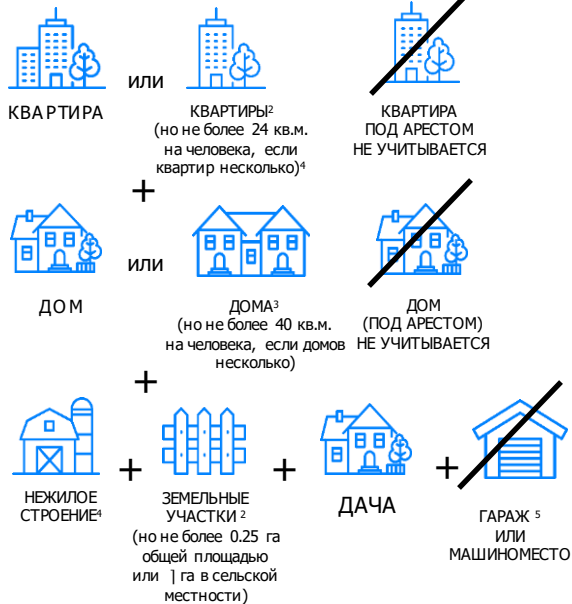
КВАРТИРА

или

КВАРТИРЫ$^2$ (но не более 24 кв.м. на человека, если квартир несколько)$^4$

КВАРТИРА ПОД АРЕСТОМ НЕ УЧИТЫВАЕТСЯ

+

ДОМ

или

ДОМА$^3$ (но не более 40 кв.м. на человека, если домов несколько)

ДОМ (ПОД АРЕСТОМ) НЕ УЧИТЫВАЕТСЯ

+

НЕЖИЛОЕ СТРОЕНИЕ$^4$

+

ЗЕМЕЛЬНЫЕ УЧАСТКИ $^2$ (но не более 0.25 га общей площадью или ] га в сельской местности)

+

ДАЧА

+

ГАРАЖ $^5$ ИЛИ МАШИНОМЕСТО